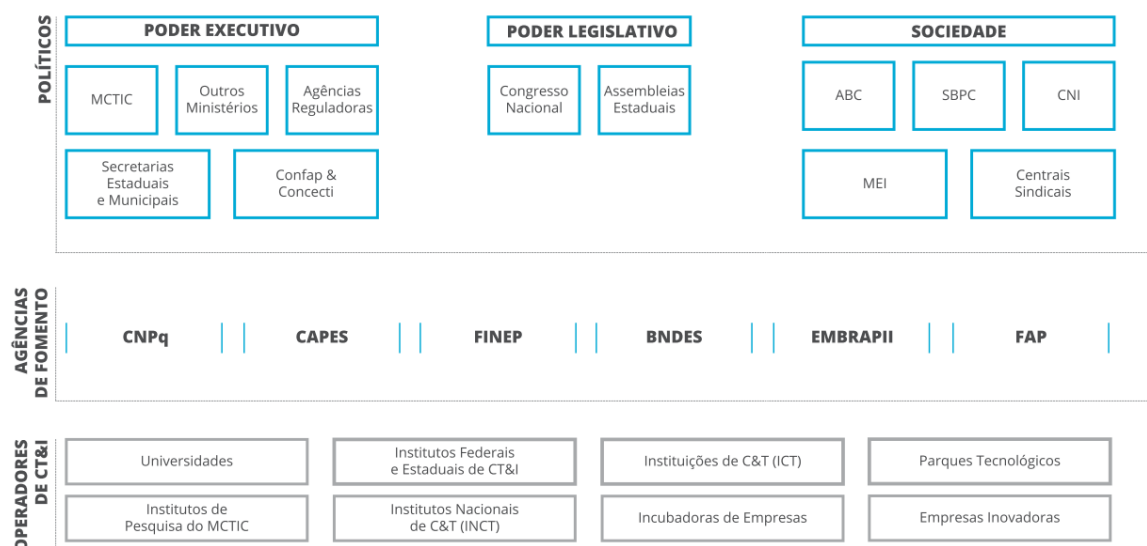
POLÍTICOS

PODER EXECUTIVO

MCTIC

Outros Ministérios

Agências Reguladoras

Secretarias Estaduais e Municipais

Confap & Concecti

PODER LEGISLATIVO

Congresso Nacional

Assembleias Estaduais

SOCIEDADE

ABC

SBPC

CNI

MEI

Centrais Sindicais

AGÊNCIAS DE FOMENTO

CNPq

CAPES

FINEP

BNDES

EMBRAPII

FAP

OPERADORES DE CT&I

Universidades

Institutos Federais e Estaduais de CT&I

Instituições de C&T (ICT)

Parques Tecnológicos

Institutos de Pesquisa do MCTIC

Institutos Nacionais de C&T (INCT)

Incubadoras de Empresas

Empresas Inovadoras